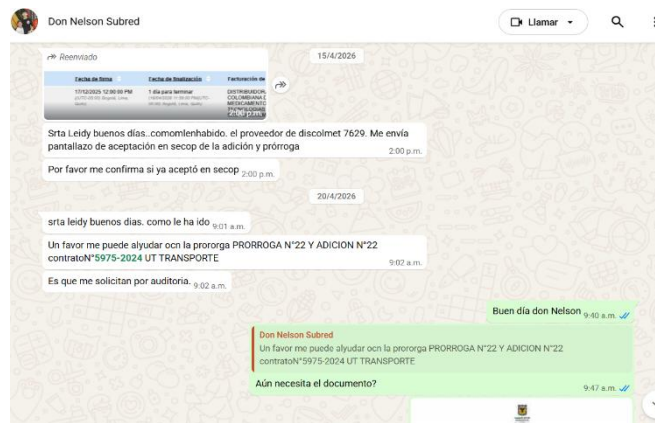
Don Nelson Subred

Llamar

15/4/2026

Reenviado

| Fecha de firma | Fecha de finalización | Facturación de |
|---|---|---|
| 17/12/2025 12:00:00 PM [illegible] | 1 día para terminar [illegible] | DISTRIBUIDOR COLOMBIANA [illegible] MEDICAMENT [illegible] |

2:00 p.m.

Srta Leidy buenos días..comomlenhabido. el proveedor de discolmet 7629. Me envía pantallazo de aceptación en secop de la adición y prórroga 2:00 p.m.

Por favor me confirma si ya aceptó en secop 2:00 p.m.

20/4/2026

srta leidy buenos dias. como le ha ido 9:01 a.m.

Un favor me puede alyudar ocn la prororga PRORROGA N°22 Y ADICION N°22 contratoN°5975-2024 UT TRANSPORTE 9:02 a.m.

Es que me solicitan por auditoria. 9:02 a.m.

Buen día don Nelson 9:40 a.m.

Don Nelson Subred
Un favor me puede alyudar ocn la prororga PRORROGA N°22 Y ADICION N°22 contratoN°5975-2024 UT TRANSPORTE

Aún necesita el documento? 9:47 a.m.